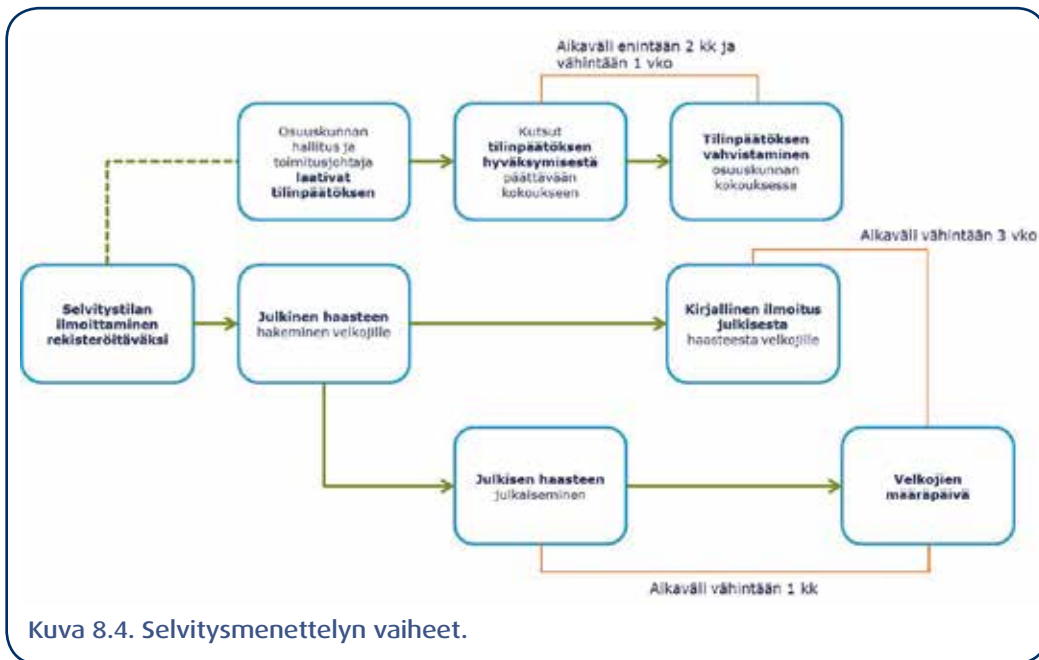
Aikaväli enintään 2 kk ja vähintään 1 vko

Osuuskunnan hallitus ja toimitusjohtaja laativat tilinpäätöksen

Kutsut tilinpäätöksen hyväksymisestä päättävään kokoukseen

Tilinpäätöksen vahvistaminen osuuskunnan kokouksessa

Aikaväli vähintään 3 vko

Selvitystilan ilmoittaminen rekisteröitäväksi

Julkinen haasteen hakeminen velkojille

Kirjallinen ilmoitus julkisesta haasteesta velkojille

Julkisen haasteen julkaiseminen

Velkojien määräpäivä

Aikaväli vähintään 1 kk

Kuva 8.4. Selvitysmenettelyn vaiheet.